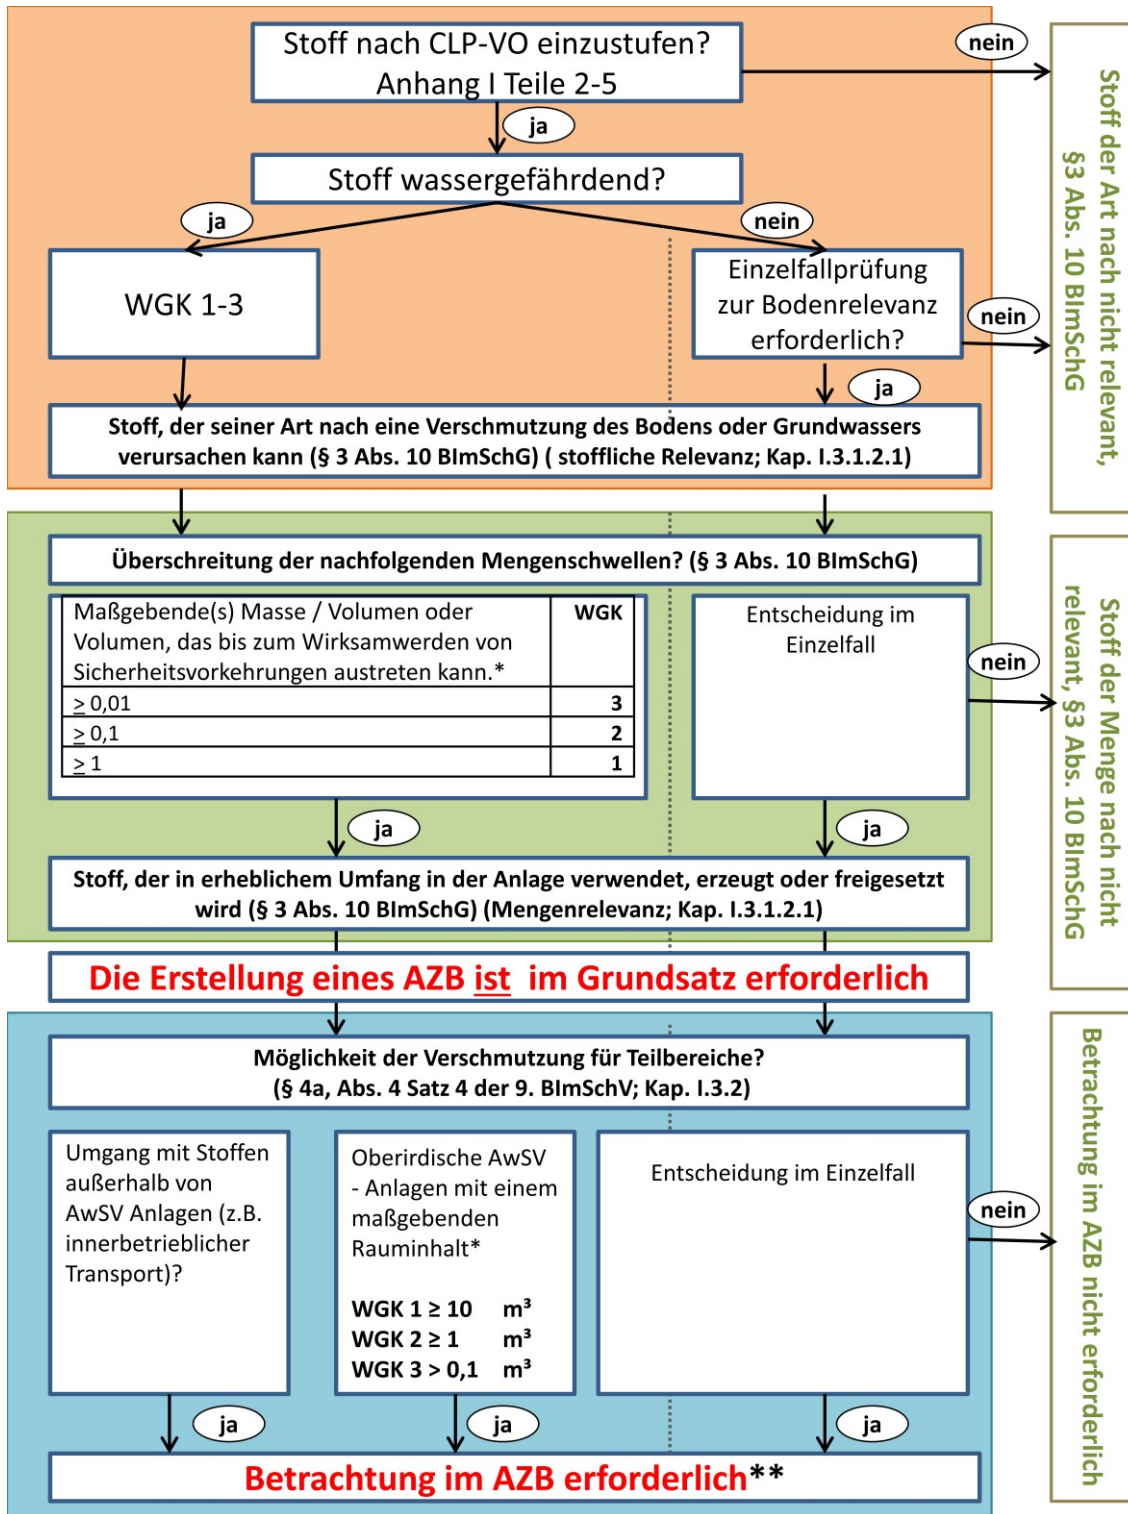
Stoff nach CLP-VO einzustufen? Anhang I Teile 2-5

nein

Stoff der Art nach nicht relevant, §3 Abs. 10 BImSchG

ja

Stoff wassergefährdend?

ja

nein

WGK 1-3

Einzelfallprüfung zur Bodenrelevanz erforderlich?

nein

ja

Stoff, der seiner Art nach eine Verschmutzung des Bodens oder Grundwassers verursachen kann (§ 3 Abs. 10 BImSchG) ( stoffliche Relevanz; Kap. I.3.1.2.1)

Überschreitung der nachfolgenden Mengenschwellen? (§ 3 Abs. 10 BImSchG)

| Maßgebende(s) Masse / Volumen oder Volumen, das bis zum Wirksamwerden von Sicherheitsvorkehrungen austreten kann.* | WGK |
|---|---|
| $\geq$ 0,01 | 3 |
| $\geq$ 0,1 | 2 |
| $\geq$ 1 | 1 |

Entscheidung im Einzelfall

nein

Stoff der Menge nach nicht relevant, §3 Abs. 10 BImSchG

ja

ja

Stoff, der in erheblichem Umfang in der Anlage verwendet, erzeugt oder freigesetzt wird (§ 3 Abs. 10 BImSchG) (Mengenrelevanz; Kap. I.3.1.2.1)

Die Erstellung eines AZB ist im Grundsatz erforderlich

Möglichkeit der Verschmutzung für Teilbereiche? (§ 4a, Abs. 4 Satz 4 der 9. BImSchV; Kap. I.3.2)

Umgang mit Stoffen außerhalb von AwSV Anlagen (z.B. innerbetrieblicher Transport)?

Oberirdische AwSV - Anlagen mit einem maßgebenden Rauminhalt*

WGK 1 ≥ 10 $m^3$
WGK 2 ≥ 1 $m^3$
WGK 3 > 0,1 $m^3$

Entscheidung im Einzelfall

nein

Betrachtung im AZB nicht erforderlich

ja

ja

ja

Betrachtung im AZB erforderlich**